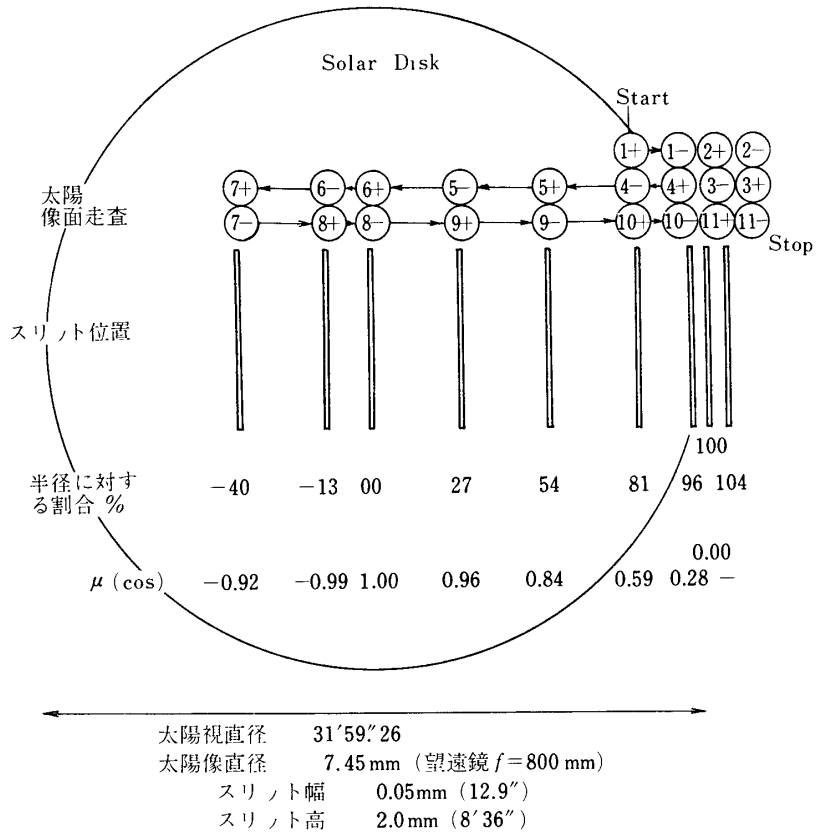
Solar Disk

Start

1+ 1− 2+ 2−

太陽像面走査

7+ 6− 6+ 5− 5+ 4− 4+ 3− 3+

7− 8+ 8− 9+ 9− 10+ 10− 11+ 11−

Stop

スリット位置

100

半径に対する割合 %  −40  −13  00  27  54  81  96  104

0.00

$\mu$ (cos)  −0.92  −0.99  1.00  0.96  0.84  0.59  0.28  −

太陽視直径  31′59.″26
太陽像直径  7.45 mm（望遠鏡 $f=800$ mm）
スリット幅  0.05mm（12.9″）
スリット高  2.0 mm（8′36″）